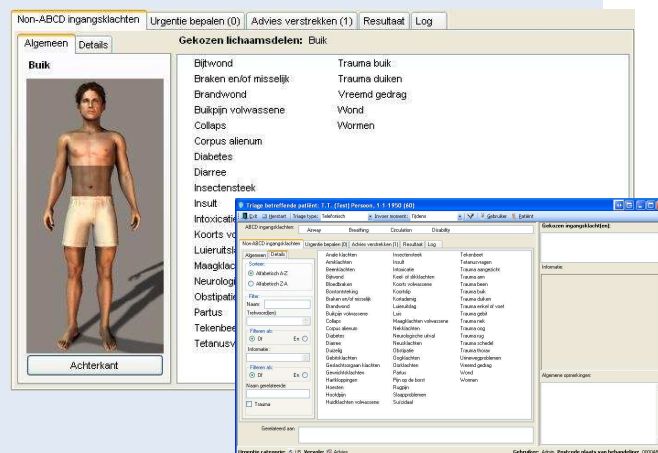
Non-ABCD ingangsklachten | Urgentie bepalen (0) | Advies verstrekken (1) | Resultaat | Log

Algemeen | Details

Buik

Gekozen lichaamsdelen: Buik

Bijtwond
Braken en/of misselijk
Brandwond
Buikpijn volwassene
Collaps
Corpus alienum
Diabetes
Diarree
Insectensteek
Insult
Intoxicatie
Koorts vo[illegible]
Luieruitsl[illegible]
Maagklac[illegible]
Neurologi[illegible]
Obstipatie
Partus
Tekenbee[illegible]
Tetanusv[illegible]

Trauma buik
Trauma duiken
Vreemd gedrag
Wond
Wormen

Achterkant

Triage betreffende patiënt: T.T. (Test) Persoon, 1-1-1950 (60)

Exit | Herstart | Triage type: Telefonisch | Invoer moment: Tijdens | Gebruiker | Beëindig

ABCD ingangsklachten: Airway | Breathing | Circulation | Disability

Gekozen ingangsklacht(en):

Non-ABCD ingangsklachten | Urgentie bepalen (0) | Advies verstrekken (1) | Resultaat | Log

Algemeen | Details

Sorteer:
Alfabetisch A-Z
Alfabetisch Z-A

Filter:
Naam:
Trefwoord(en):

Filteren als:
Of | En

Informatie:

Filteren als:
Of | En

Naam gereedschap:

Trauma

Acute klachten
Arm klachten
Beenklachten
Bijtwond
Bloedbraken
Bloedneus
Borstontsteking
Braken en/of misselijk
Brandwond
Buikpijn volwassene
Collaps
Corpus alienum
Diabetes
Diarree
Duizelig
Gebitsklachten
Geslachtsorgaan klachten
Gewrichtsklachten
Hartkloppingen
Hoesten
Hoofdpijn
Huidklachten volwassene

Insectensteek
Insult
Intoxicatie
Keel- of slikklachten
Koorts volwassene
Koortslip
Kortademig
Luieruitslag
Luis
Maagklachten volwassene
Nekklachten
Neurologische uitval
Neusklachten
Obstipatie
Oogklachten
Oorklachten
Partus
Pijn op de borst
Rugpijn
Slaapproblemen
Suïcidaal

Tekenbeet
Tetanusvragen
Trauma aangezicht
Trauma arm
Trauma been
Trauma buik
Trauma duiken
Trauma enkel of voet
Trauma gebit
Trauma nek
Trauma oog
Trauma rug
Trauma schedel
Trauma thorax
Urineweg problemen
Vreemd gedrag
Wond
Wormen

Informatie:

Algemene opmerkingen:

Gerelateerd aan:

Urgentie categorie: 4 - U5 | Verwijder: 60 | Advies
Gebruiker: Admin | Postcode plaats van behandeling: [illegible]